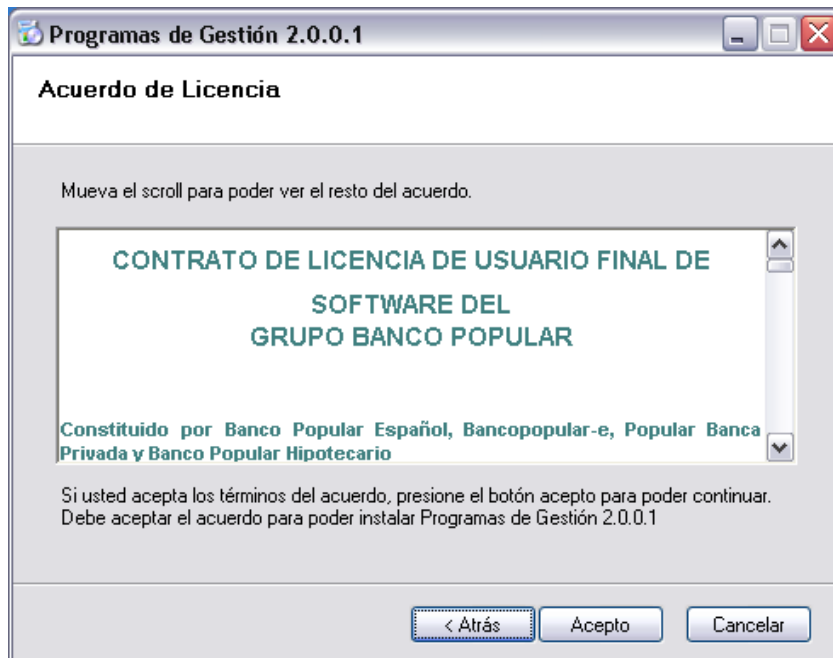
Programas de Gestión 2.0.0.1

Acuerdo de Licencia

Mueva el scroll para poder ver el resto del acuerdo.

CONTRATO DE LICENCIA DE USUARIO FINAL DE SOFTWARE DEL GRUPO BANCO POPULAR

Constituido por Banco Popular Español, Bancopopular-e, Popular Banca Privada y Banco Popular Hipotecario

Si usted acepta los términos del acuerdo, presione el botón acepto para poder continuar. Debe aceptar el acuerdo para poder instalar Programas de Gestión 2.0.0.1

< Atrás | Acepto | Cancelar